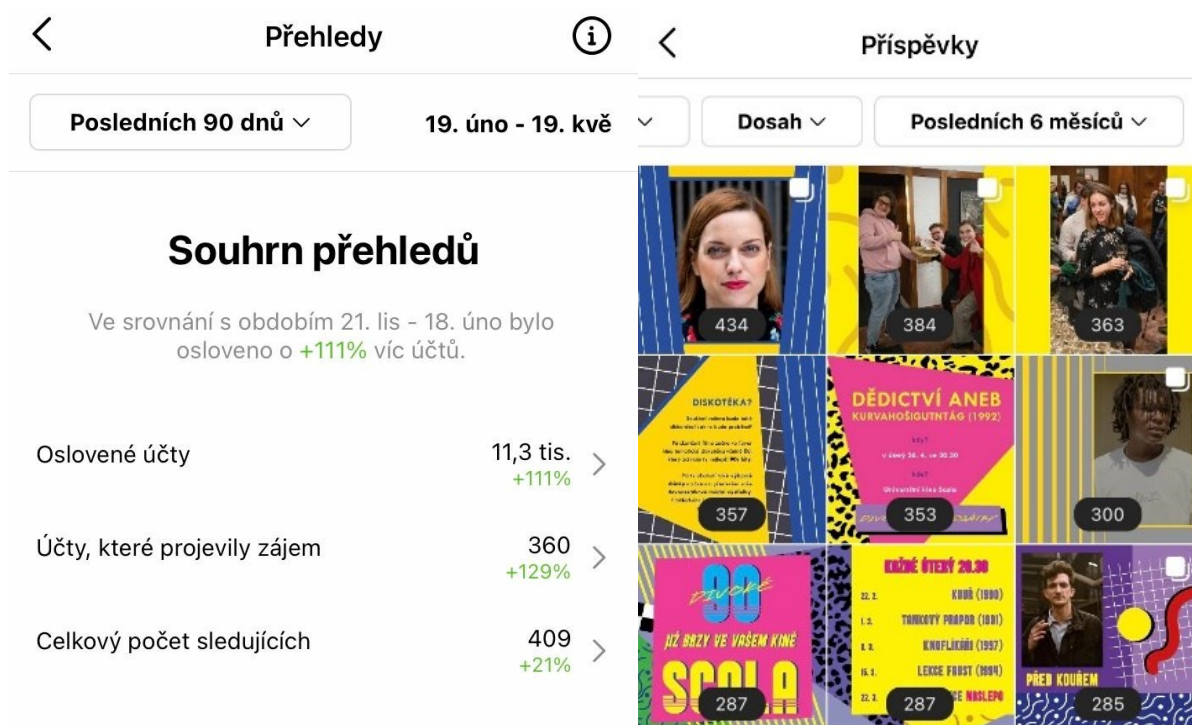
Přehledy

Posledních 90 dnů

19. úno - 19. kvě

Souhrn přehledů

Ve srovnání s obdobím 21. lis - 18. úno bylo osloveno o +111% víc účtů.

Oslovené účty 11,3 tis. +111%

Účty, které projevily zájem 360 +129%

Celkový počet sledujících 409 +21%

Příspěvky

Dosah

Posledních 6 měsíců

434

384

363

DISKOTÉKA?

357

DĚDICTVÍ ANEB KURVAHOŠIGUTNTÁG (1992)

353

300

90 DIVOKÉ

JIŽ BRZY VE VAŠEM KINĚ

SCOLA

287

KAŽDÉ ÚTERÝ 20.30

KOUŘ (1990)

TANKOVÝ PRAPOR (1991)

KNOFLÍKÁŘI (1997)

LEXCE FAUST (1994)

287

PŘED KOUŘEM

285